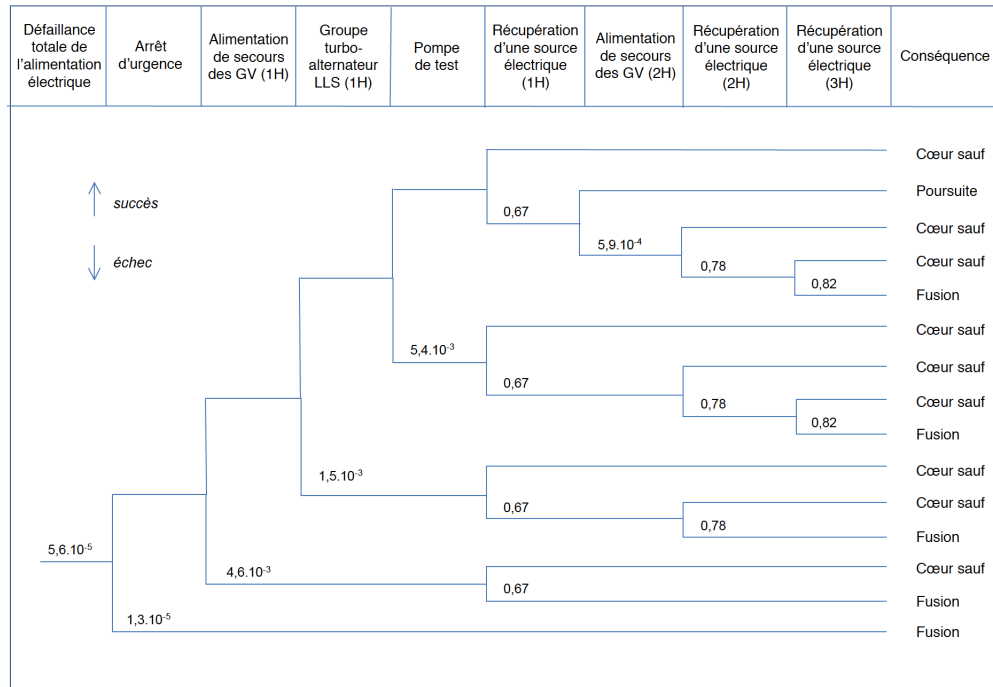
| Défaillance totale de l'alimentation électrique | Arrêt d'urgence | Alimentation de secours des GV (1H) | Groupe turbo-alternateur LLS (1H) | Pompe de test | Récupération d'une source électrique (1H) | Alimentation de secours des GV (2H) | Récupération d'une source électrique (2H) | Récupération d'une source électrique (3H) | Conséquence |
|---|---|---|---|---|---|---|---|---|---|

↑ succès

↓ échec

5,6.10$^{-5}$

1,3.10$^{-5}$

4,6.10$^{-3}$

1,5.10$^{-3}$

5,4.10$^{-3}$

0,67

5,9.10$^{-4}$

0,78

0,82

0,67

0,78

0,82

0,67

0,78

0,67

Cœur sauf
Poursuite
Cœur sauf
Cœur sauf
Fusion
Cœur sauf
Cœur sauf
Cœur sauf
Fusion
Cœur sauf
Cœur sauf
Fusion
Cœur sauf
Fusion
Fusion